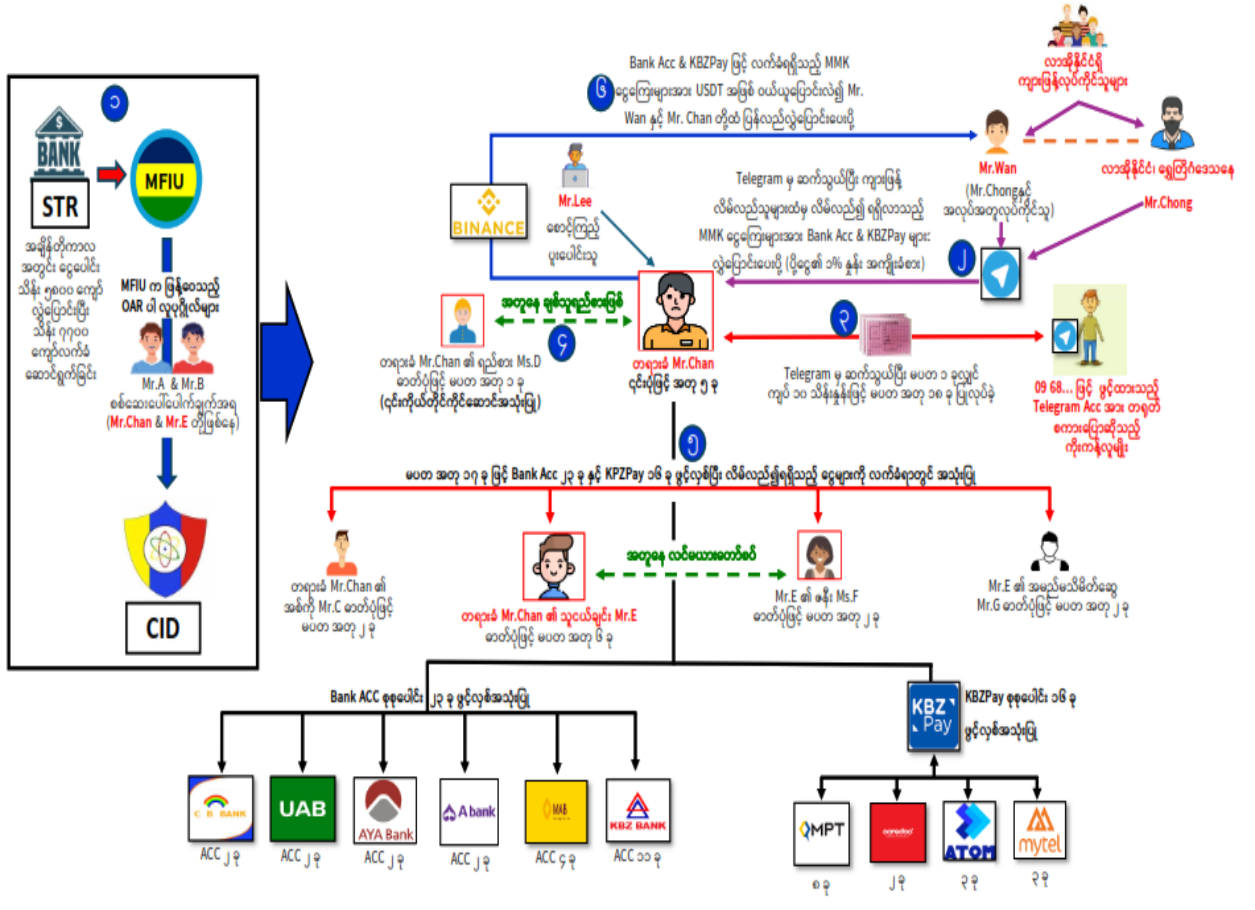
၁

BANK

STR

MFIU

အချိန်တိုကာလ အတွင်း ငွေပေါင်း သိန်း ၅၈၀၀ ကျော် လွှဲပြောင်းပြီး သိန်း ၇၇၀၀ ကျော်လက်ခံ ဆောင်ရွက်ခြင်း

MFIU က ဖြန့်ဝေသည့် OAR ပါ လူပုဂ္ဂိုလ်များ

Mr.A & Mr.B စစ်ဆေးပေါ်ပေါက်ချက်အရ (Mr.Chan & Mr.E တို့ဖြစ်နေ)

CID

၆

Bank Acc & KBZPay ဖြင့် လက်ခံရရှိသည့် MMK ငွေကြေးများအား USDT အဖြစ် ဝယ်ယူပြောင်းလဲ၍ Mr. Wan နှင့် Mr. Chan တို့ထံ ပြန်လည်လွှဲပြောင်းပေးပို့

လာအိုနိုင်ငံရှိ ကျားဖြန့်လုပ်ကိုင်သူများ

Mr.Wan

(Mr.Chongနှင့် အလုပ်အတူလုပ်ကိုင်သူ)

လာအိုနိုင်ငံ၊ ရွှေတြိဂံဒေသနေ

Mr.Chong

BINANCE

Mr.Lee

စေခိုင်းကြည့် ပူးပေါင်းသူ

Telegram မှ ဆက်သွယ်ပြီး ကျားဖြန့် လိမ်လည်သူများထံမှ လိမ်လည်၍ ရရှိလာသည့် MMK ငွေကြေးများအား Bank Acc & KBZPay များ လွှဲပြောင်းပေးပို့ (ပို့ငွေ၏ ၁% နှုန်း အကျိုးခံစား)

၂

အတူနေ ချစ်သူရည်းစားဖြစ်

၄

တရားခံ Mr.Chan ၏ ရည်းစား Ms.D ဓာတ်ပုံဖြင့် မပတ အတု ၁ ခု (ငွေးကိုယ်တိုင်ကိုင်ဆောင်အသုံးပြု)

တရားခံ Mr.Chan

ငွေးပုံဖြင့် အတု ၅ ခု

၃

Telegram မှ ဆက်သွယ်ပြီး မပတ ၁ ခုလျှင် ကျပ် ၁၀ သိန်းနှုန်းဖြင့် မပတ အတု ၁၈ ခု ပြုလုပ်ခဲ့

09 68... ဖြင့် ဖွင့်ထားသည့် Telegram Acc အား တရုတ် စကားပြောဆိုသည့် ကိုးကန့်လူမျိုး

၅

မပတ အတု ၁၇ ခု ဖြင့် Bank Acc ၂၃ ခု နှင့် KPZPay ၁၆ ခု ဖွင့်လှစ်ပြီး လိမ်လည်၍ရရှိသည့် ငွေများကို လက်ခံရာတွင် အသုံးပြု

တရားခံ Mr.Chan ၏ အစ်ကို Mr.C ဓာတ်ပုံဖြင့် မပတ အတု ၂ ခု

အတူနေ လင်မယားတော်စပ်

တရားခံ Mr.Chan ၏ သူငယ်ချင်း Mr.E ဓာတ်ပုံဖြင့် မပတ အတု ၆ ခု

Mr.E ၏ ဇနီး Ms.F ဓာတ်ပုံဖြင့် မပတ အတု ၂ ခု

Mr.E ၏ အမည်မသိမိတ်ဆွေ Mr.G ဓာတ်ပုံဖြင့် မပတ အတု ၂ ခု

Bank ACC စုစုပေါင်း ၂၃ ခု ဖွင့်လှစ်အသုံးပြု

KBZ Pay

KBZPay စုစုပေါင်း ၁၆ ခု ဖွင့်လှစ်အသုံးပြု

CB BANK
ACC ၂ ခု

UAB
ACC ၂ ခု

AYA Bank
ACC ၂ ခု

A bank
ACC ၂ ခု

MAB
ACC ၄ ခု

KBZ BANK
ACC ၁၁ ခု

MPT
၈ ခု

ooredoo
၂ ခု

ATOM
၃ ခု

mytel
၃ ခု